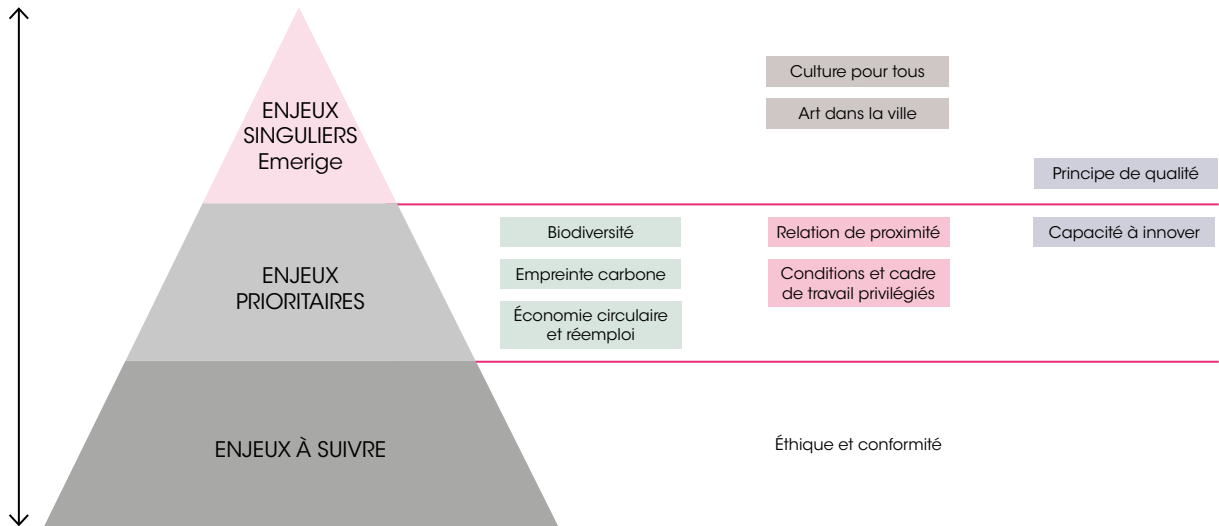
ENJEUX SINGULIERS Emerige

Culture pour tous

Art dans la ville

Principe de qualité

ENJEUX PRIORITAIRES

Biodiversité

Relation de proximité

Capacité à innover

Empreinte carbone

Conditions et cadre de travail privilégiés

Économie circulaire et réemploi

ENJEUX À SUIVRE

Éthique et conformité